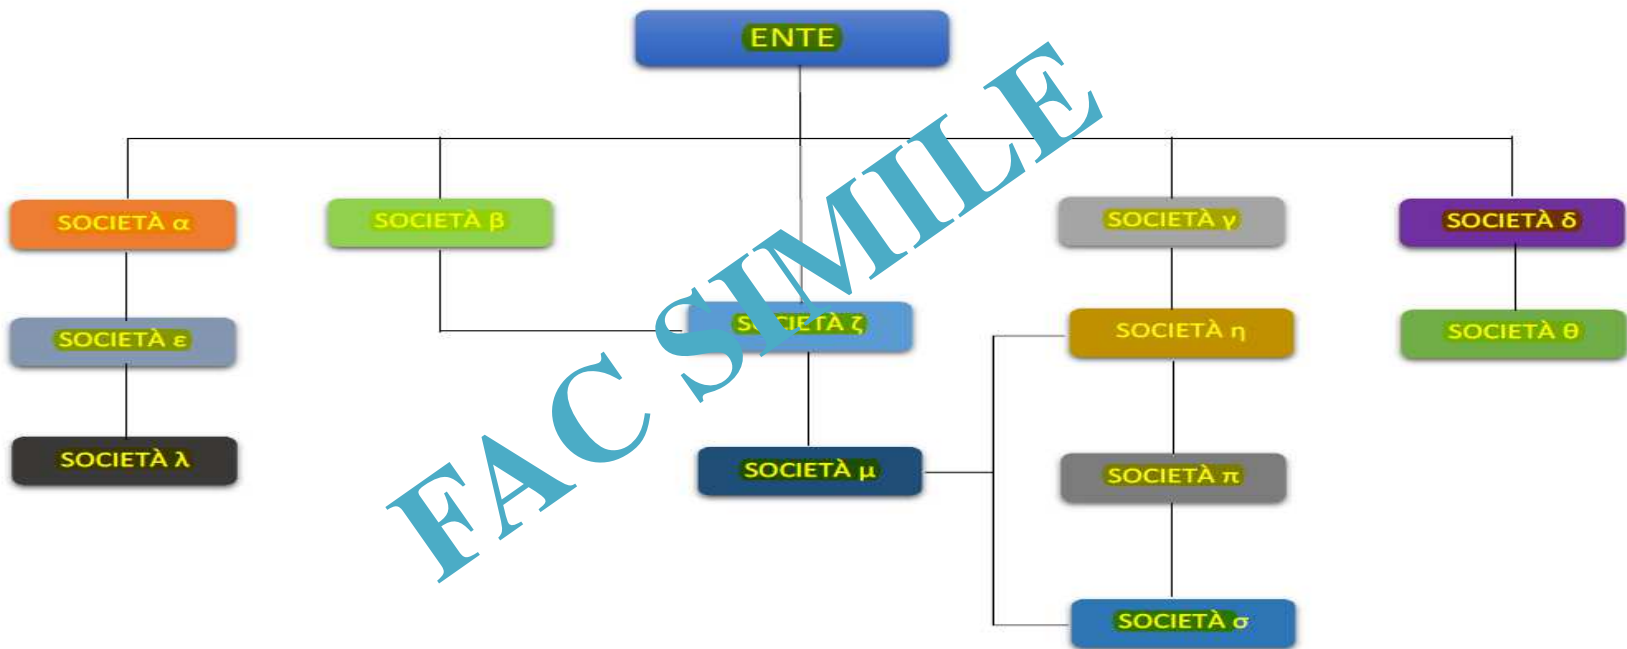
ENTE

SOCIETÀ $\alpha$

SOCIETÀ $\beta$

SOCIETÀ $\gamma$

SOCIETÀ $\delta$

SOCIETÀ $\varepsilon$

S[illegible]CIETÀ $\zeta$

SOCIETÀ $\eta$

SOCIETÀ $\theta$

SOCIETÀ $\lambda$

SOCIETÀ $\mu$

SOCIETÀ $\pi$

SOCIETÀ $\sigma$

FAC SIMILE